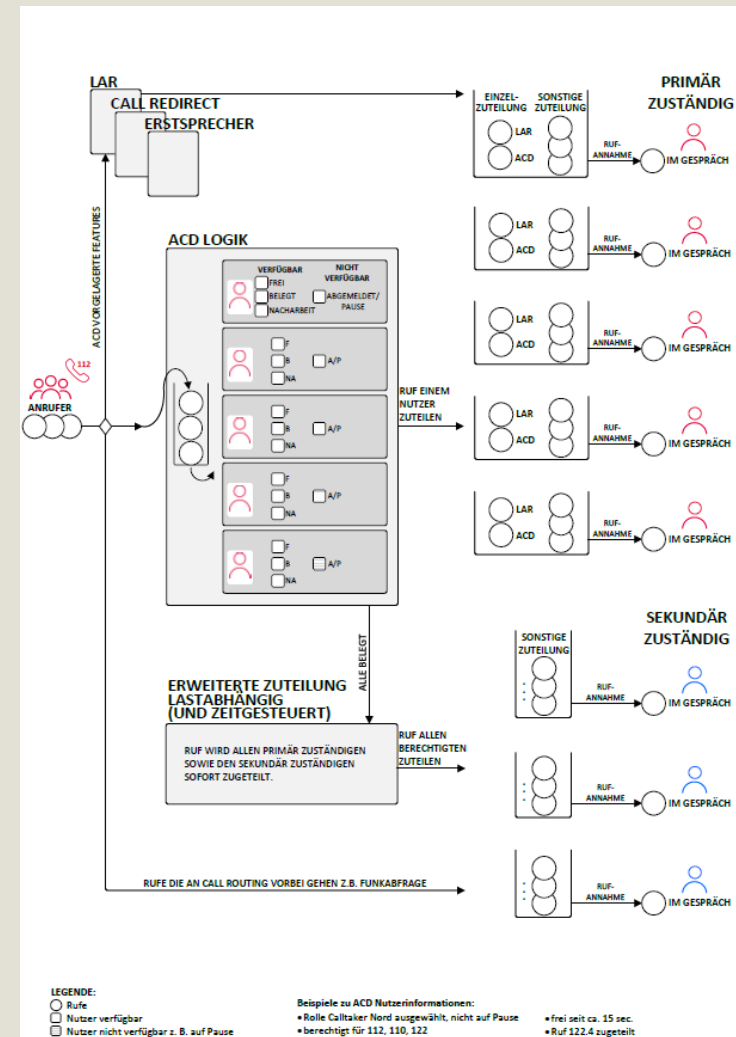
LAR
CALL REDIRECT
ERSTSPRECHER

ACD VORGELAGERTE FEATURES

ANRUFER
112

ACD LOGIK

VERFÜGBAR
FREI
BELEGT
NACHARBEIT

NICHT VERFÜGBAR
ABGEMELDET/ PAUSE

F
B
NA
A/P

F
B
NA
A/P

F
B
NA
A/P

F
B
NA
A/P

RUF EINEM NUTZER ZUTEILEN

ALLE BELEGT

ERWEITERTE ZUTEILUNG LASTABHÄNGIG (UND ZEITGESTEUERT)

RUF WIRD ALLEN PRIMÄR ZUSTÄNDIGEN SOWIE DEN SEKUNDÄR ZUSTÄNDIGEN SOFORT ZUGETEILT.

RUF ALLEN BERECHTIGTEN ZUTEILEN

RUFE DIE AN CALL ROUTING VORBEI GEHEN Z.B. FUNKABFRAGE

PRIMÄR ZUSTÄNDIG

EINZEL-ZUTEILUNG
SONSTIGE ZUTEILUNG
LAR
ACD
RUF-ANNAHME
IM GESPRÄCH

LAR
ACD
RUF-ANNAHME
IM GESPRÄCH

LAR
ACD
RUF-ANNAHME
IM GESPRÄCH

LAR
ACD
RUF-ANNAHME
IM GESPRÄCH

LAR
ACD
RUF-ANNAHME
IM GESPRÄCH

SEKUNDÄR ZUSTÄNDIG

SONSTIGE ZUTEILUNG
RUF-ANNAHME
IM GESPRÄCH

RUF-ANNAHME
IM GESPRÄCH

RUF-ANNAHME
IM GESPRÄCH

LEGENDE:
Rufe
Nutzer verfügbar
Nutzer nicht verfügbar z. B. auf Pause

Beispiele zu ACD Nutzerinformationen:
• Rolle Calltaker Nord ausgewählt, nicht auf Pause
• berechtigt für 112, 110, 122
• frei seit ca. 15 sec.
• Ruf 122.4 zugeteilt